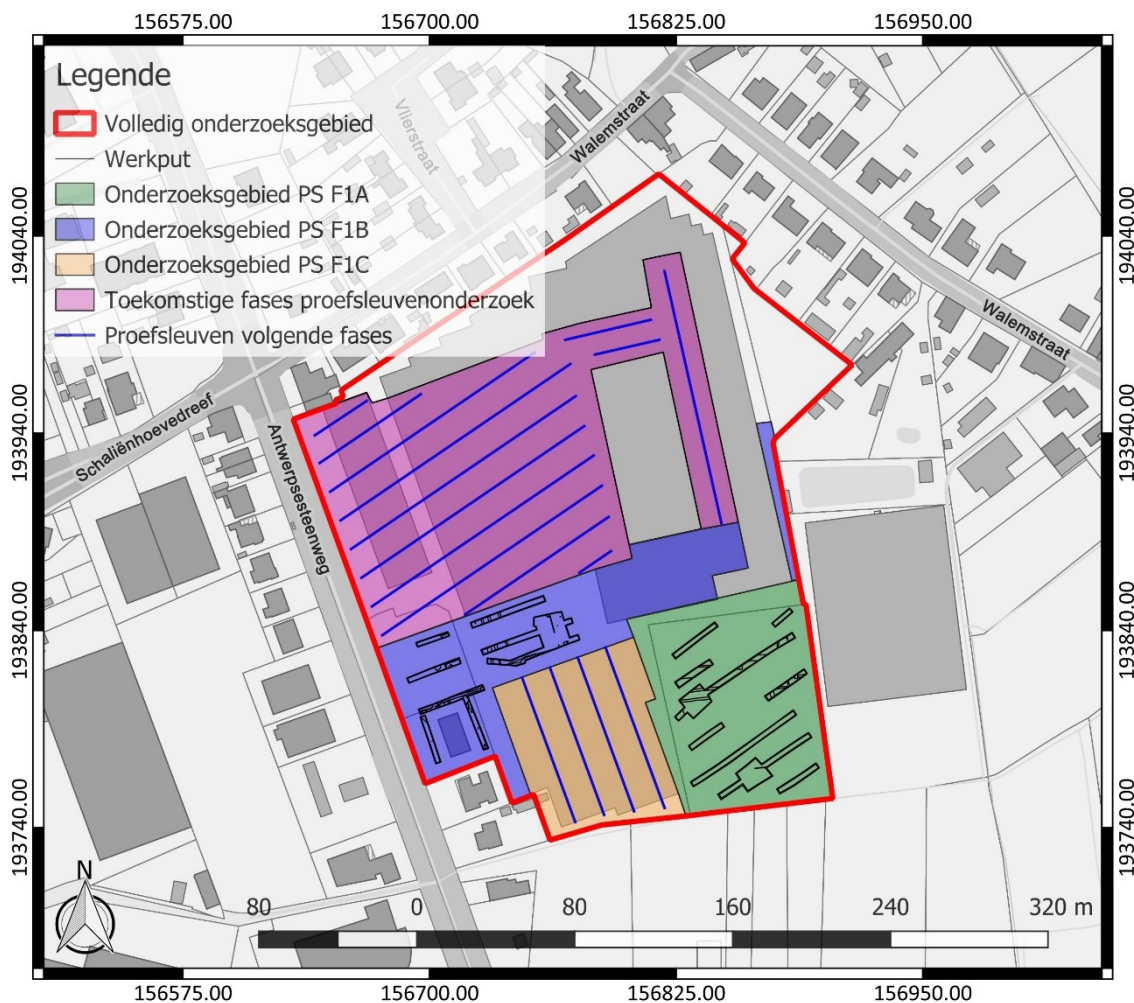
156575.00 156700.00 156825.00 156950.00

Legende
Volledig onderzoeksgebied
Werkput
Onderzoeksgebied PS F1A
Onderzoeksgebied PS F1B
Onderzoeksgebied PS F1C
Toekomstige fases proefsleuvenonderzoek
Proefsleuven volgende fases

Vlierstraat
Walemstraat
Walemstraat
Schaliënhoevedreef
Antwerpsesteenweg

194040.00
193940.00
193840.00
193740.00

194040.00
193940.00
193840.00
193740.00

N

80 0 80 160 240 320 m

156575.00 156700.00 156825.00 156950.00